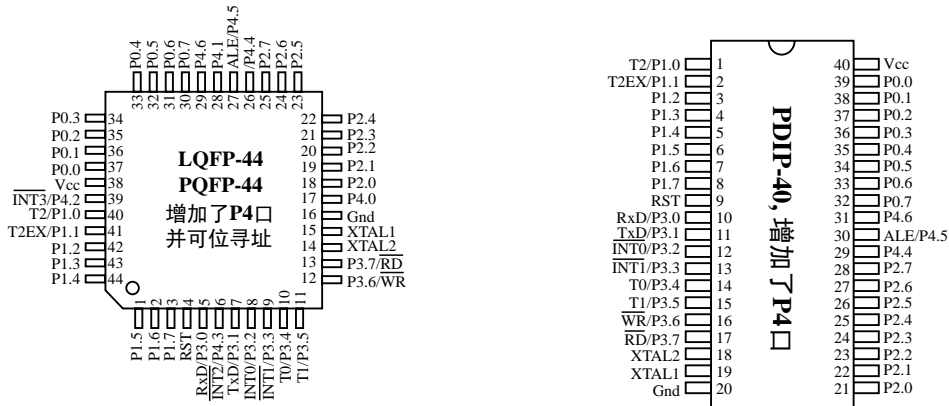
P0.4 P0.5 P0.6 P0.7 P4.6 P4.1 ALE/P4.5 /P4.4 P2.7 P2.6 P2.5
33 32 31 30 29 28 27 26 25 24 23

P0.3 34
P0.2 35
P0.1 36
P0.0 37
Vcc 38
$\overline{INT3}$/P4.2 39
T2/P1.0 40
T2EX/P1.1 41
P1.2 42
P1.3 43
P1.4 44

LQFP-44
PQFP-44
增加了P4口
并可位寻址

22 P2.4
21 P2.3
20 P2.2
19 P2.1
18 P2.0
17 P4.0
16 Gnd
15 XTAL1
14 XTAL2
13 P3.7/$\overline{RD}$
12 P3.6/$\overline{WR}$

1 2 3 4 5 6 7 8 9 10 11
P1.5 P1.6 P1.7 RST RxD/P3.0 $\overline{INT2}$/P4.3 TxD/P3.1 $\overline{INT0}$/P3.2 $\overline{INT1}$/P3.3 T0/P3.4 T1/P3.5

T2/P1.0 1
T2EX/P1.1 2
P1.2 3
P1.3 4
P1.4 5
P1.5 6
P1.6 7
P1.7 8
RST 9
RxD/P3.0 10
TxD/P3.1 11
$\overline{INT0}$/P3.2 12
$\overline{INT1}$/P3.3 13
T0/P3.4 14
T1/P3.5 15
$\overline{WR}$/P3.6 16
$\overline{RD}$/P3.7 17
XTAL2 18
XTAL1 19
Gnd 20

PDIP-40，增加了P4口

40 Vcc
39 P0.0
38 P0.1
37 P0.2
36 P0.3
35 P0.4
34 P0.5
33 P0.6
32 P0.7
31 P4.6
30 ALE/P4.5
29 P4.4
28 P2.7
27 P2.6
26 P2.5
25 P2.4
24 P2.3
23 P2.2
22 P2.1
21 P2.0